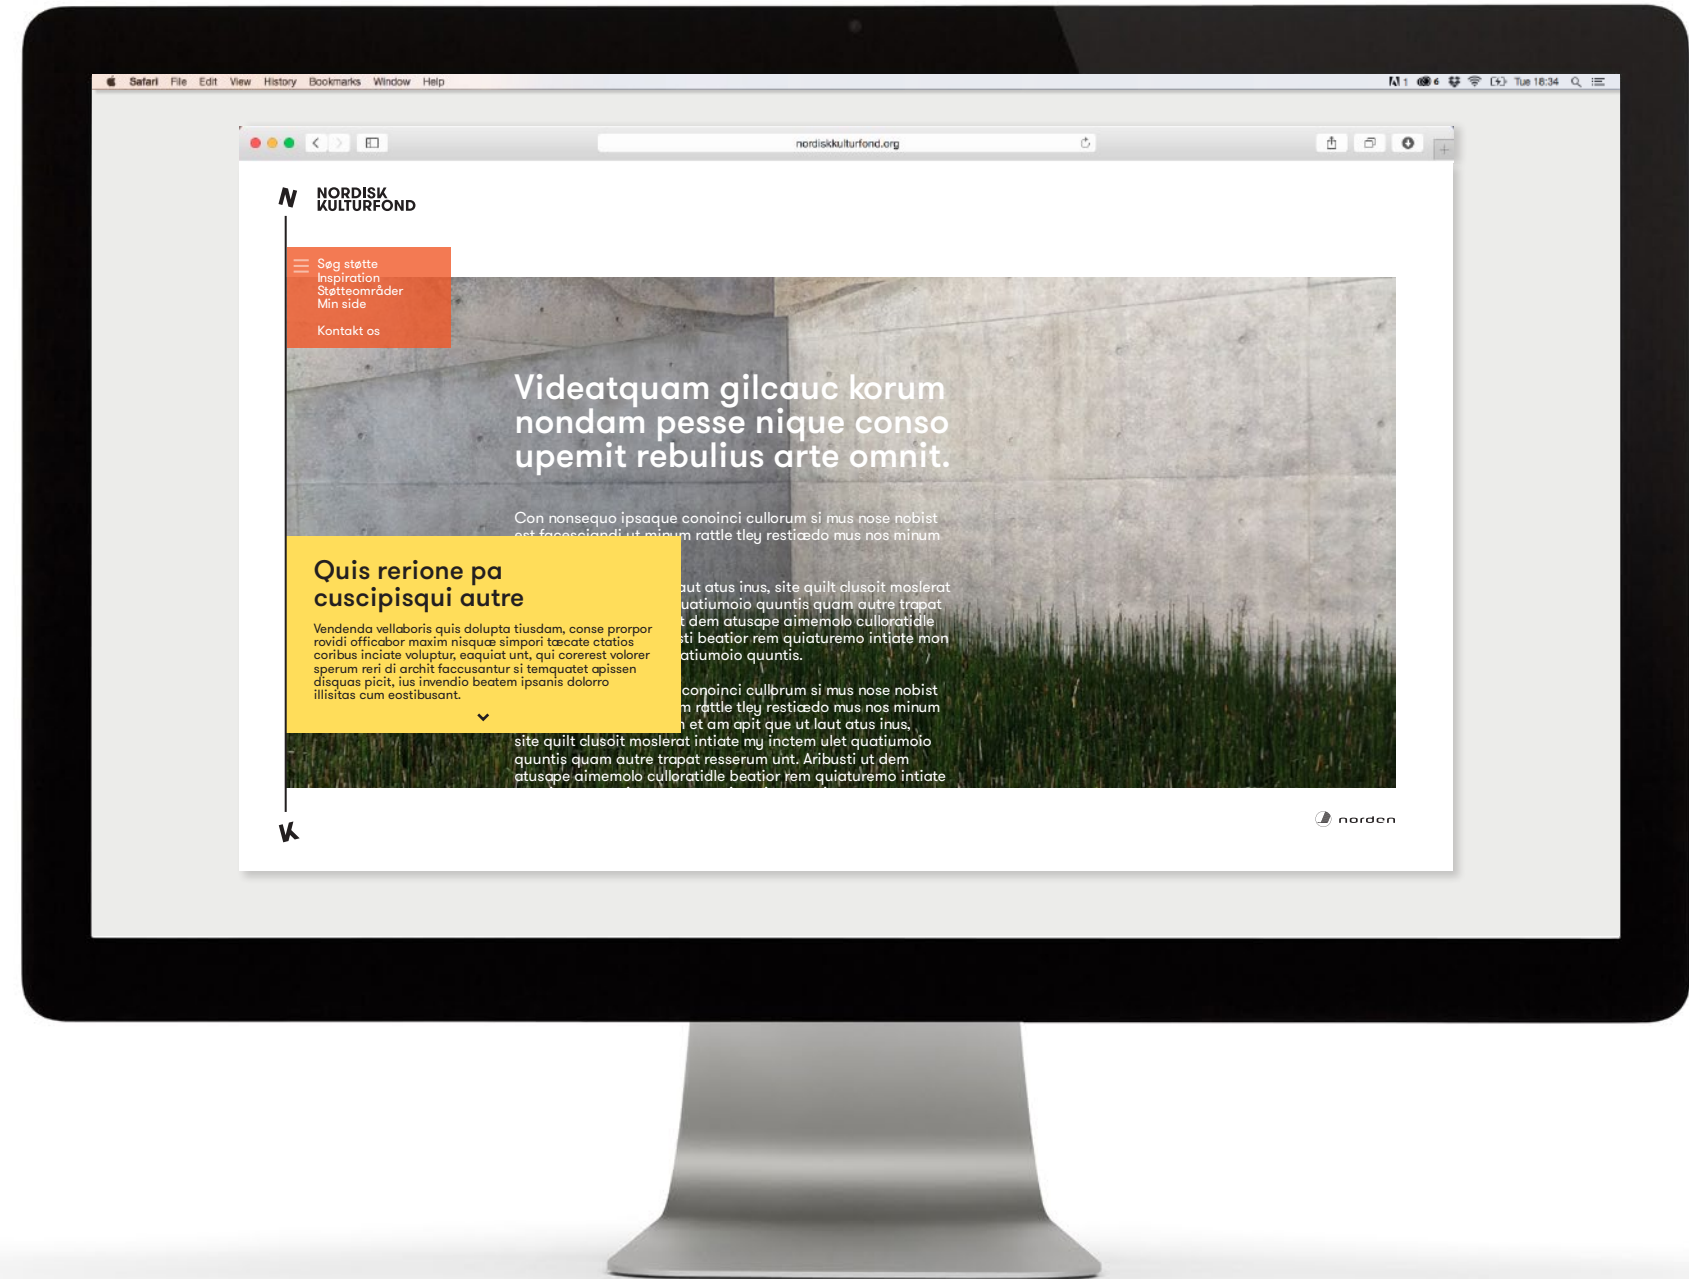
Safari File Edit View History Bookmarks Window Help

Tue 18:34

nordiskkulturfond.org

N NORDISK KULTURFOND

Søg støtte
Inspiration
Støtteområder
Min side

Kontakt os

Videatquam gilcauc korum nondam pesse nique conso upemit rebulius arte omnit.

Con nonsequo ipsaque conoinci cullorum si mus nose nobist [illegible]m rattle tley restiœdo mus nos minum

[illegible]ut atus inus, site quilt clusoit moslerat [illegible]uatiumoio quuntis quam autre trapat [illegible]t dem atusape aimemolo culloratidle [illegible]sti beatior rem quiaturemo intiate mon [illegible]atiumoio quuntis.

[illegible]conoinci cullorum si mus nose nobist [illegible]m rattle tley restiœdo mus nos minum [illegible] et am apit que ut laut atus inus, site quilt clusoit moslerat intiate my inctem ulet quatiumoio quuntis quam autre trapat resserum unt. Aribusti ut dem atusape aimemolo culloratidle beatior rem quiaturemo intiate

Quis rerione pa cuscipisqui autre

Vendenda vellaboris quis dolupta tiusdam, conse prorpor rovidi officabor maxim nisquœ simpori tœcate ctatios coribus inciate voluptur, eaquiat unt, qui corerest volorer sperum reri di archit faccusantur si temquatet apissen disquas picit, ius invendio beatem ipsanis dolorro illisitas cum eostibusant.

K

norden